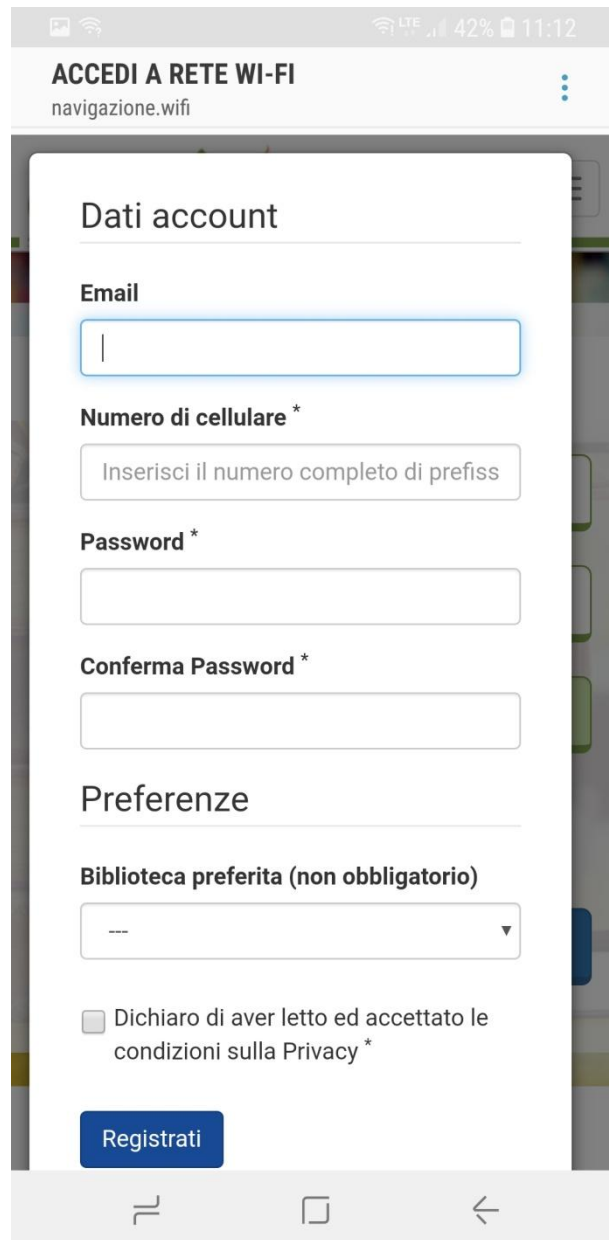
LTE 42% 11:12

ACCEDI A RETE WI-FI
navigazione.wifi

Dati account

Email

Numero di cellulare *

Inserisci il numero completo di prefiss

Password *

Conferma Password *

Preferenze

Biblioteca preferita (non obbligatorio)

---

Dichiaro di aver letto ed accettato le condizioni sulla Privacy *

Registrati